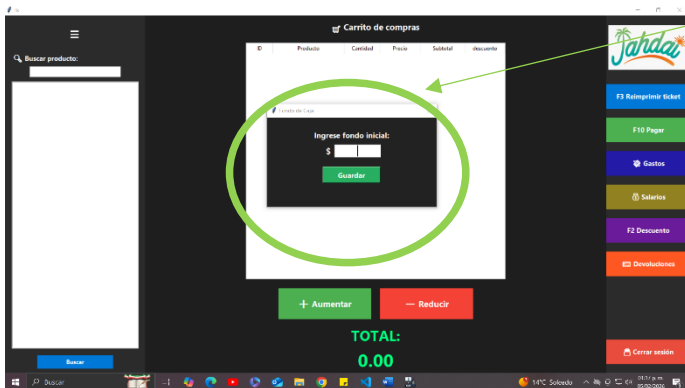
☰
Buscar producto:
Buscar
Carrito de compras
| ID | Producto | Cantidad | Precio | Subtotal | descuento |
|---|---|---|---|---|---|

Corte de Caja
Ingrese fondo inicial:
$
Guardar
+ Aumentar
— Reducir
TOTAL:
0.00
Jahdai
F3 Reimprimir ticket
F10 Pagar
Gastos
Salarios
F2 Descuento
Devoluciones
Cerrar sesión
Buscar
14°C Soleado
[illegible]